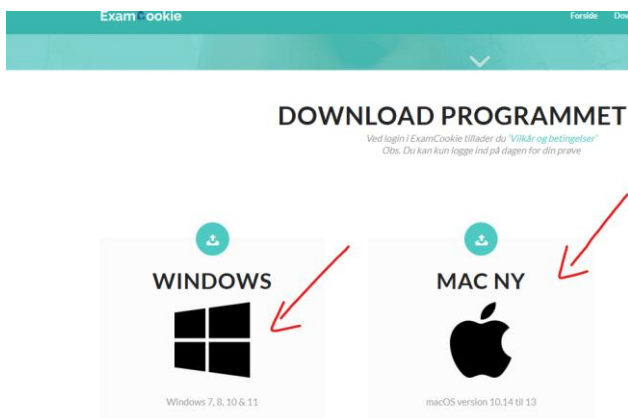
ExamCookie

Forside Do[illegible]

DOWNLOAD PROGRAMMET

Ved login i ExamCookie tillader du "Vilkår og betingelser"
Obs. Du kan kun logge ind på dagen for din prøve

WINDOWS

Windows 7, 8, 10 & 11

MAC NY

macOS version 10.14 til 13